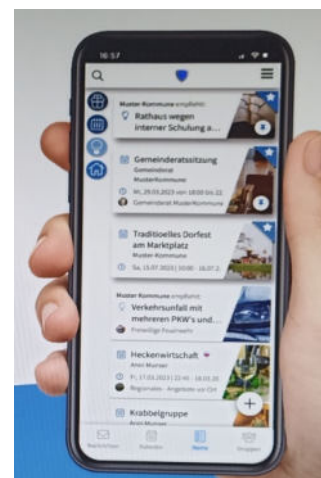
16:57

Muster Kommune empfiehlt:
Rathaus wegen interner Schulung a...

Gemeinderatssitzung
Gemeinderat
Mi, 29.03.2023 von 18:00 bis 22:...
Gemeinderat MusterKommune

Traditionelles Dorfest am Marktplatz
Muster Kommune
Sa, 15.07.2023 | 10:00 - 16.07.2...

Muster Kommune empfiehlt:
Verkehrsunfall mit mehreren PKW's und...
Freiwillige Feuerwehr

Heckenwirtschaft
Anni Muster
Fr, 17.03.2023 | 22:40 - 18.03.20...
Regionales - Angebote vor Ort

Krabbelgruppe
Anni Muster

Nachrichten
Kalender
Home
Gruppen